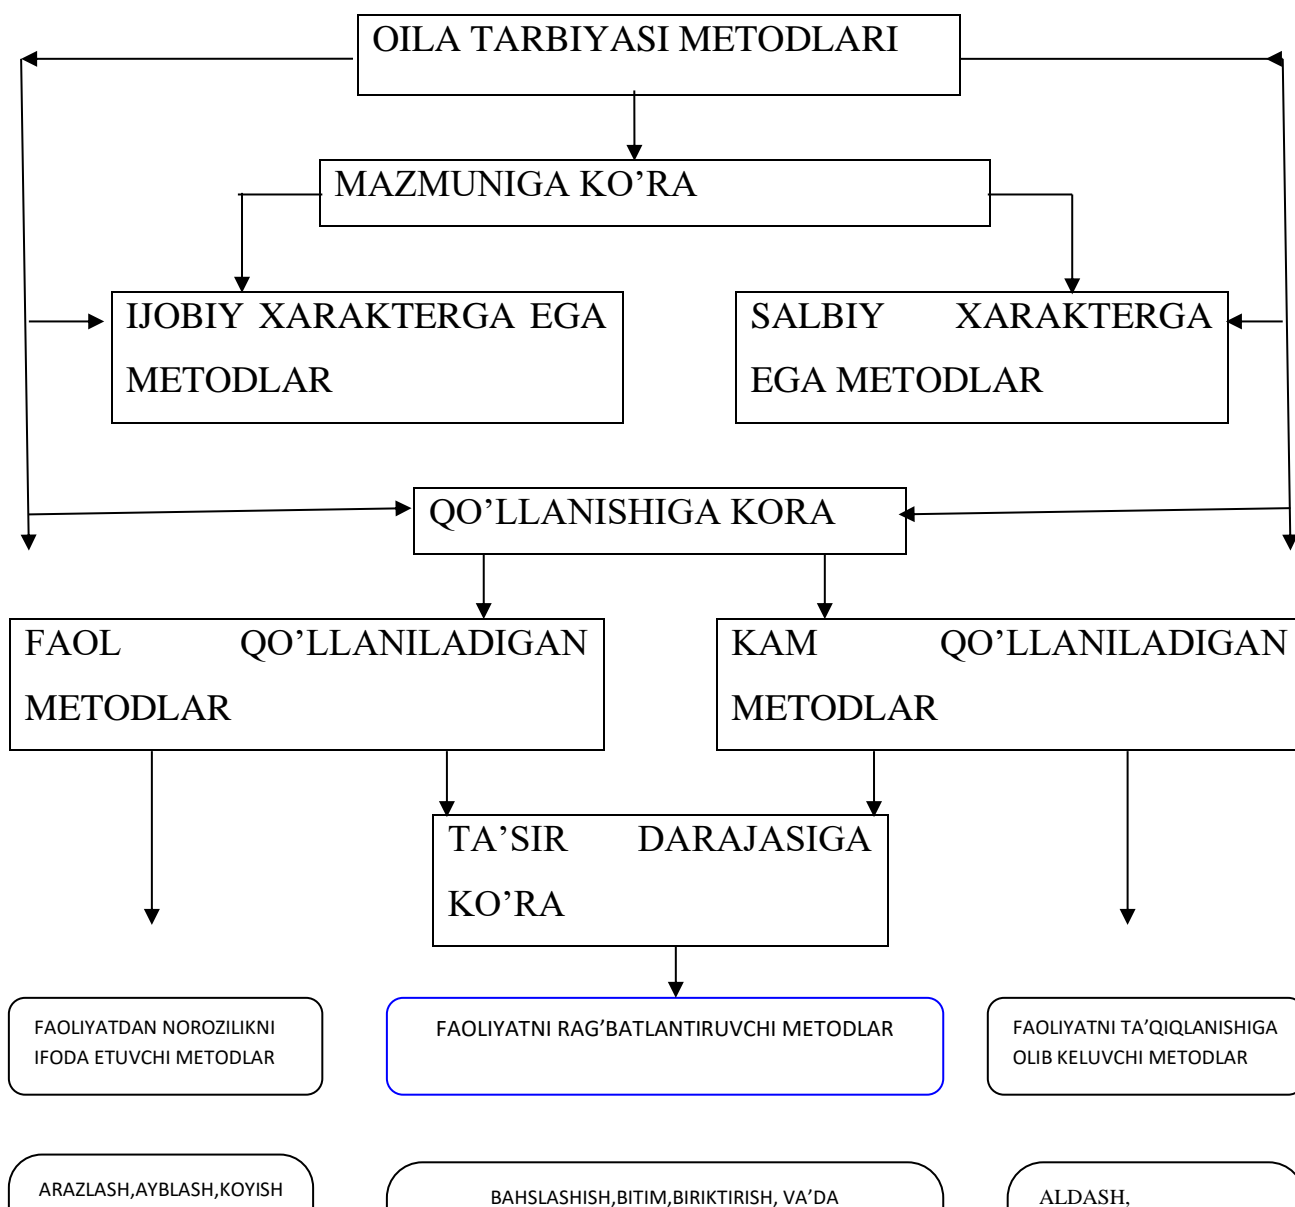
OILA TARBIYASI METODLARI

MAZMUNIGA KO'RA

IJOBIY XARAKTERGA EGA METODLAR

SALBIY XARAKTERGA EGA METODLAR

QO'LLANISHIGA KORA

FAOL QO'LLANILADIGAN METODLAR

KAM QO'LLANILADIGAN METODLAR

TA'SIR DARAJASIGA KO'RA

FAOLIYATDAN NOROZILIKNI IFODA ETUVCHI METODLAR

FAOLIYATNI RAG'BATLANTIRUVCHI METODLAR

FAOLIYATNI TA'QIQLANISHIGA OLIB KELUVCHI METODLAR

ARAZLASH,AYBLASH,KOYISH

BAHSLASHISH,BITIM,BIRIKTIRISH, VA'DA

ALDASH,